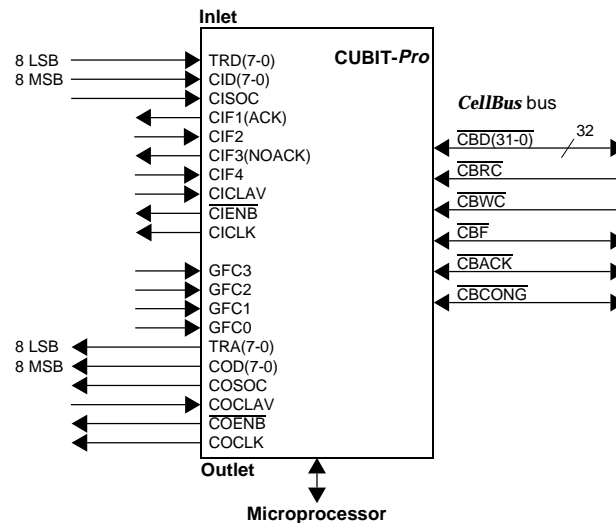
Inlet

CUBIT-*Pro*

8 LSB
8 MSB

TRD(7-0)
CID(7-0)
CISOC
CIF1(ACK)
CIF2
CIF3(NOACK)
CIF4
CICLAV
$\overline{\text{CIENB}}$
CICLK

*CellBus* bus

$\overline{\text{CBD(31-0)}}$
32
$\overline{\text{CBRC}}$
$\overline{\text{CBWC}}$
$\overline{\text{CBF}}$
$\overline{\text{CBACK}}$
$\overline{\text{CBCONG}}$

GFC3
GFC2
GFC1
GFC0

8 LSB
8 MSB

TRA(7-0)
COD(7-0)
COSOC
COCLAV
$\overline{\text{COENB}}$
COCLK

Outlet

Microprocessor